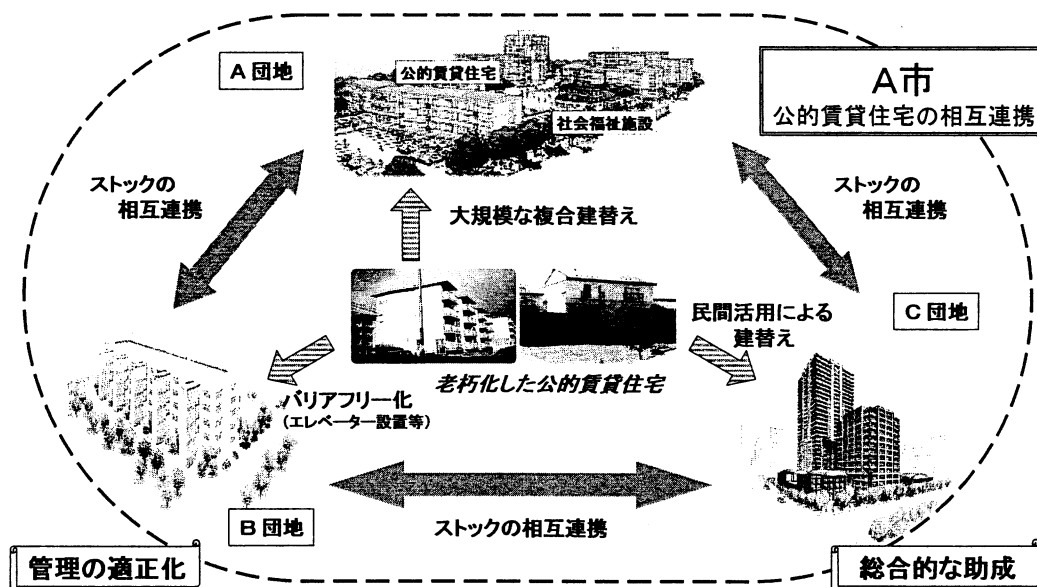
A団地

公的賃貸住宅

社会福祉施設

A市
公的賃貸住宅の相互連携

ストックの
相互連携

大規模な複合建替え

ストックの
相互連携

民間活用による
建替え

C団地

バリアフリー化
(エレベーター設置等)

老朽化した公的賃貸住宅

B団地

ストックの相互連携

管理の適正化

総合的な助成